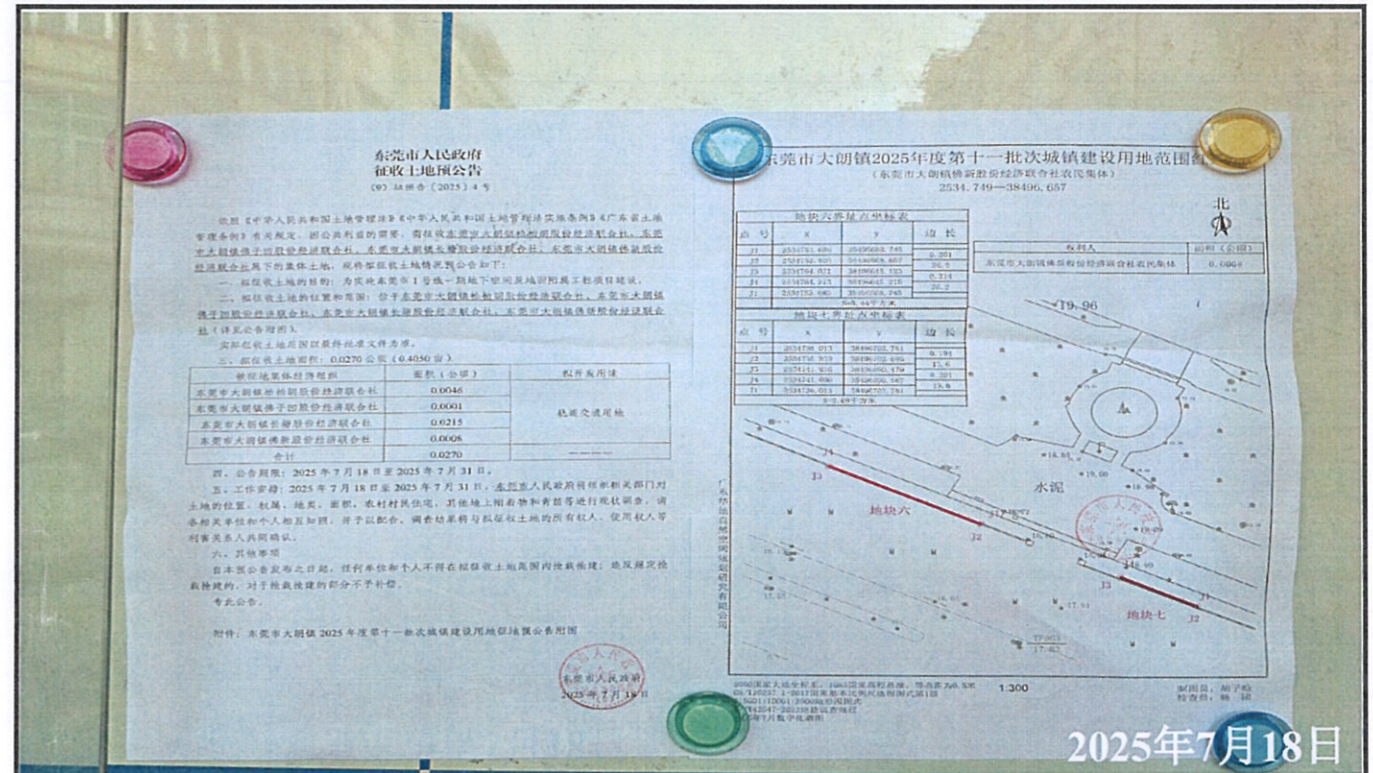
东莞市人民政府
征收土地预公告

（东）征预告〔2025〕4号

根据《中华人民共和国土地管理法》《中华人民共和国土地管理法实施条例》《广东省土地管理条例》有关规定，因公共利益的需要，需征收东莞市大朗镇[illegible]股份经济联合社、东莞市大朗镇佛子凹股份经济联合社、东莞市大朗镇长塘股份经济联合社、东莞市大朗镇佛新股份经济联合社属下的集体土地，现将拟征收土地情况公告如下：

一、拟征收土地的目的：为实施东莞市1号线一期地下空间及地面附属工程项目建设。

二、拟征收土地的位置和范围：位于东莞市大朗镇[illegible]股份经济联合社、东莞市大朗镇佛子凹股份经济联合社、东莞市大朗镇长塘股份经济联合社、东莞市大朗镇佛新股份经济联合社（详见公告附图）。

实际征收土地范围以最终批准文件为准。

三、拟征收土地面积：0.0270公顷（0.4050亩）。

| 被征地集体经济组织 | 面积（公顷） | 拟开发用途 |
|---|---|---|
| 东莞市大朗镇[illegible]股份经济联合社 | 0.0046 | 轨道交通用地 |
| 东莞市大朗镇佛子凹股份经济联合社 | 0.0001 | |
| 东莞市大朗镇长塘股份经济联合社 | 0.0215 | |
| 东莞市大朗镇佛新股份经济联合社 | 0.0008 | |
| 合计 | 0.0270 | —— |

四、公告期限：2025年7月18日至2025年7月31日。

五、工作安排：2025年7月18日至2025年7月31日，东莞市人民政府组织相关部门对土地的位置、权属、地类、面积，农村村民住宅、其他地上附着物和青苗等进行现状调查，请各相关单位和个人相互知照，并予以配合，调查结果将与拟征收土地的所有权人、使用权人等利害关系人共同确认。

六、其他事项

自本预公告发布之日起，任何单位和个人不得在拟征收土地范围内抢栽抢建；违反规定抢栽抢建的，对于抢栽抢建的部分不予补偿。

专此公告。

附件：东莞市大朗镇2025年度第十一批次城镇建设用地征地预公告附图

东莞市人民政府
2025年7月18日

东莞市大朗镇2025年度第十一批次城镇建设用地范围图
（东莞市大朗镇佛新股份经济联合社农民集体）
2534.749—38496.657

北

地块六界址点坐标表

| 点号 | x | y | 边长 |
|---|---|---|---|
| J1 | 2534751.486 | 38496603.745 | |
| J2 | 2534752.920 | 38496608.657 | 0.201 |
| J3 | 2534764.021 | 38496645.155 | 20.2 |
| J4 | 2534764.315 | 38496645.216 | 0.314 |
| J1 | 2534752.090 | 38496608.745 | 20.2 |

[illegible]平方米

| 权利人 | 面积（公顷） |
|---|---|
| 东莞市大朗镇佛新股份经济联合社农民集体 | 0.0008 |

地块七界址点坐标表

| 点号 | x | y | 边长 |
|---|---|---|---|
| J1 | 2534736.013 | 38496702.781 | |
| J2 | 2534736.959 | 38496702.695 | 0.191 |
| J3 | 2534741.916 | 38496690.179 | 13.6 |
| J4 | 2534741.996 | 38496690.562 | 0.201 |
| J1 | 2534736.013 | 38496702.781 | 13.6 |

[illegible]平方米

19.96
水泥
地块六
地块七
J1 J2 J3 J4

广东华地自然资源规划研究有限公司

1:300

制图员：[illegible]
检查员：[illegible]

2025年7月18日